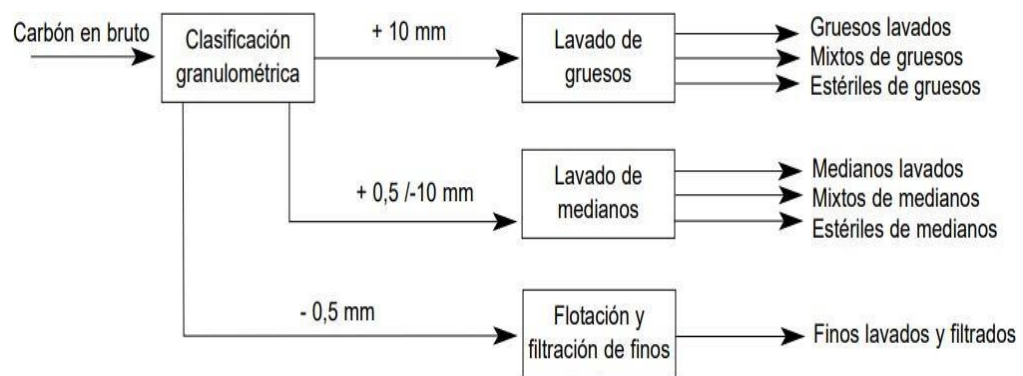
Carbón en bruto

Clasificación granulométrica

+ 10 mm

Lavado de gruesos

Gruesos lavados
Mixtos de gruesos
Estériles de gruesos

+ 0,5 /-10 mm

Lavado de medianos

Medianos lavados
Mixtos de medianos
Estériles de medianos

- 0,5 mm

Flotación y filtración de finos

Finos lavados y filtrados